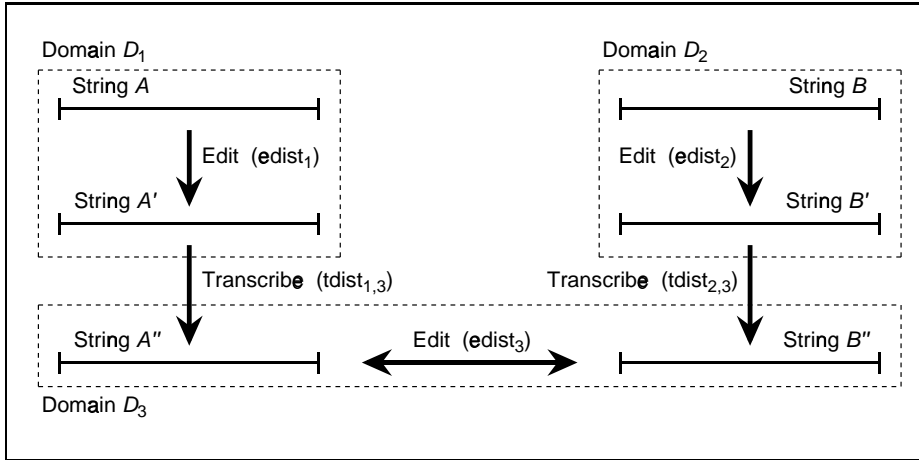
Domain $D_1$

String $A$

Edit ($\text{edist}_1$)

String $A'$

Domain $D_2$

String $B$

Edit ($\text{edist}_2$)

String $B'$

Transcribe ($\text{tdist}_{1,3}$)

Transcribe ($\text{tdist}_{2,3}$)

String $A''$

Edit ($\text{edist}_3$)

String $B''$

Domain $D_3$